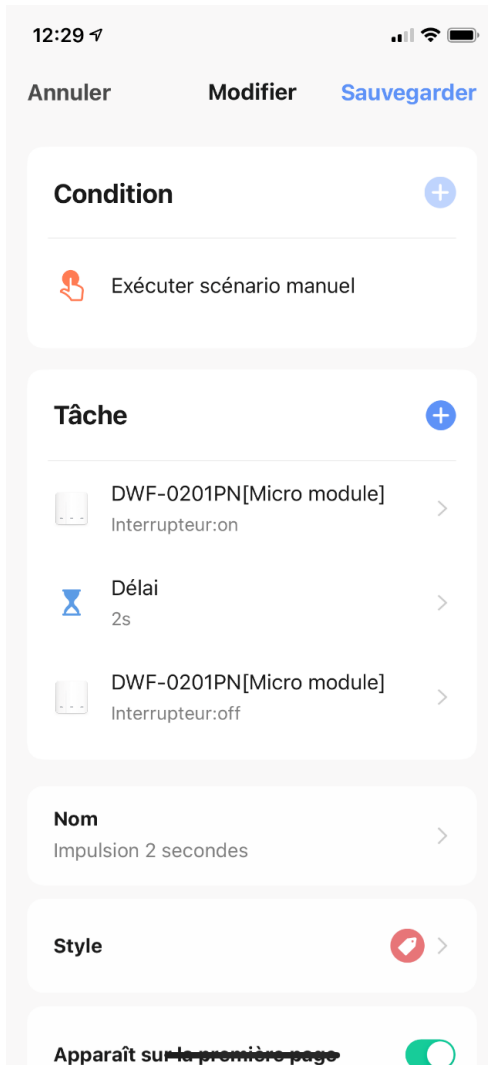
12:29

Annuler
Modifier
Sauvegarder

Condition

Exécuter scénario manuel

Tâche

DWF-0201PN[Micro module]
Interrupteur:on

Délai
2s

DWF-0201PN[Micro module]
Interrupteur:off

Nom
Impulsion 2 secondes

Style

Apparaît sur la première page